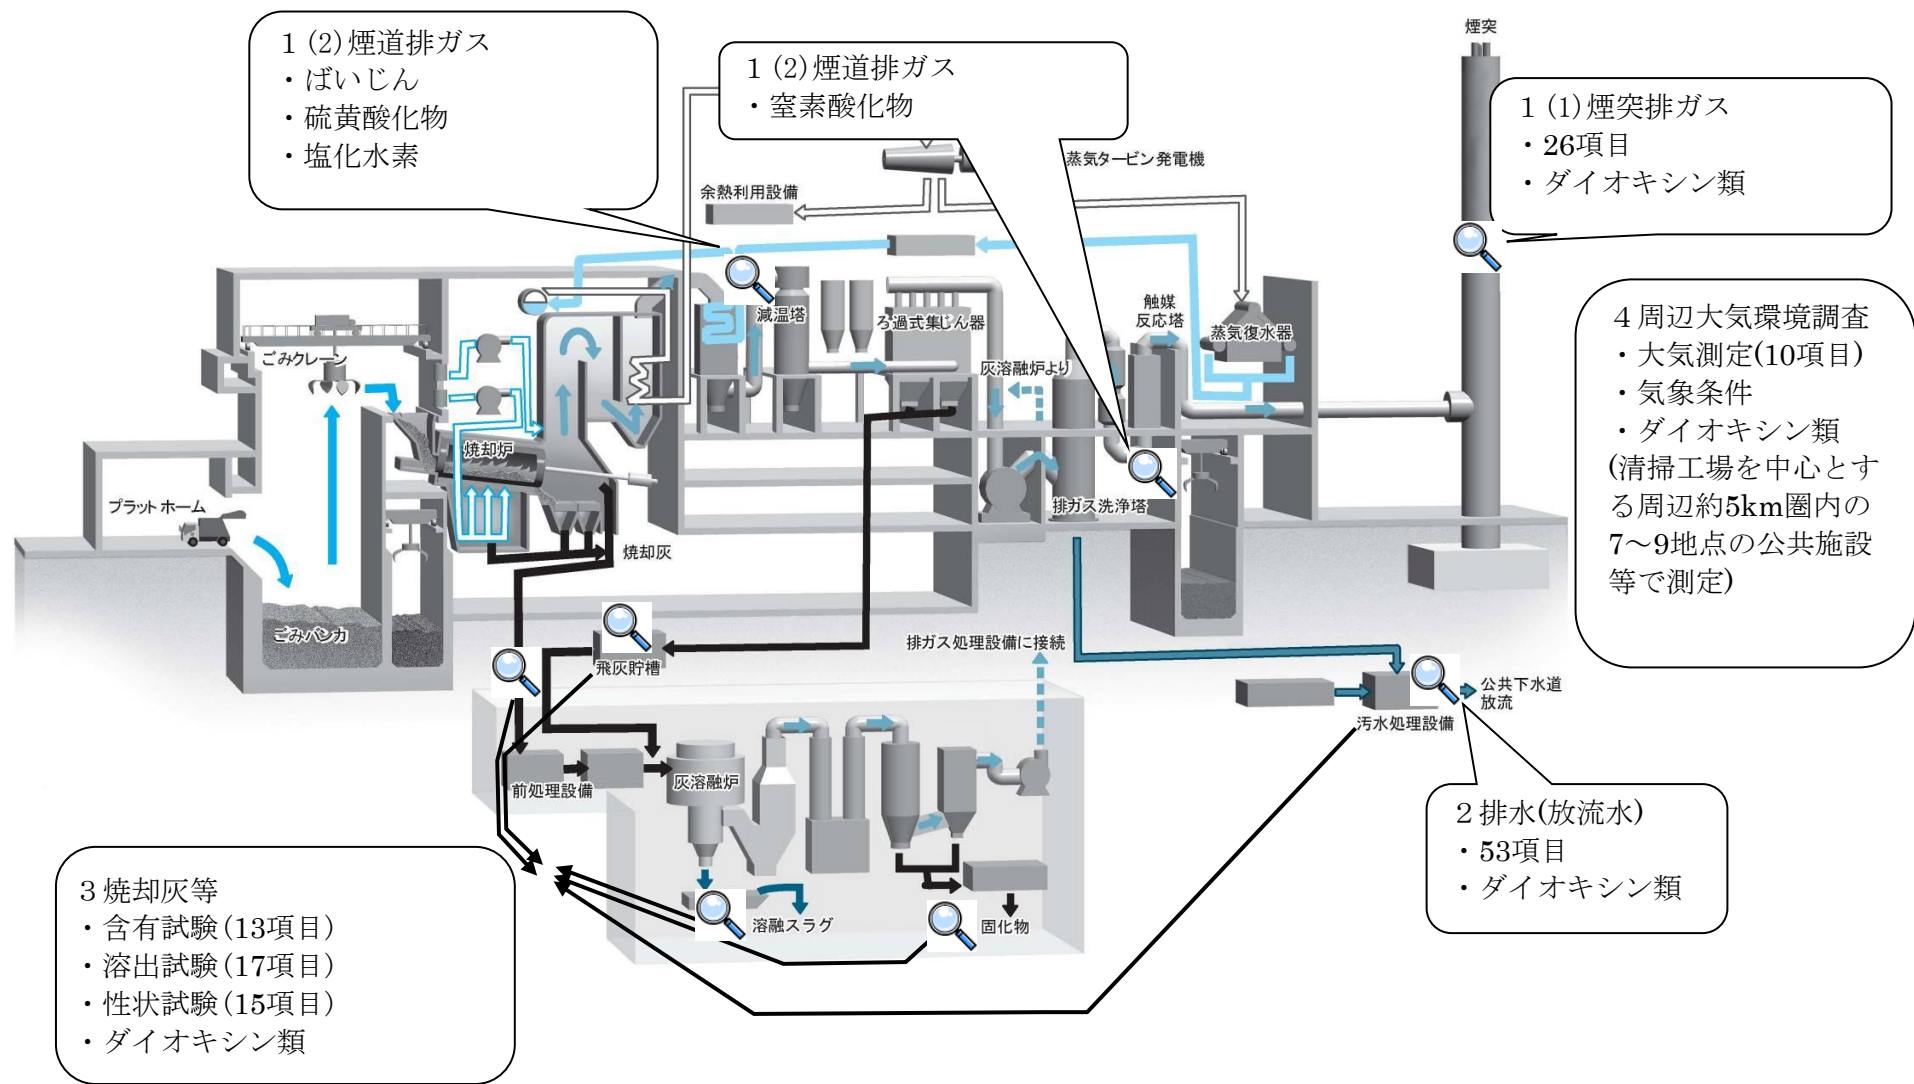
1 (2) 煙道排ガス
・ばいじん
・硫黄酸化物
・塩化水素

1 (2) 煙道排ガス
・窒素酸化物

煙突

1 (1) 煙突排ガス
・26項目
・ダイオキシン類

蒸気タービン発電機
余熱利用設備
減温塔
ろ過式集じん器
触媒反応塔
蒸気復水器
ごみクレーン
灰溶融炉より
焼却炉
プラットホーム
排ガス洗浄塔
焼却灰
ごみバンカ

4 周辺大気環境調査
・大気測定(10項目)
・気象条件
・ダイオキシン類
(清掃工場を中心とする周辺約5km圏内の7〜9地点の公共施設等で測定)

飛灰貯槽
排ガス処理設備に接続
公共下水道放流
汚水処理設備
前処理設備
灰溶融炉
溶融スラグ
固化物

2 排水(放流水)
・53項目
・ダイオキシン類

3 焼却灰等
・含有試験(13項目)
・溶出試験(17項目)
・性状試験(15項目)
・ダイオキシン類